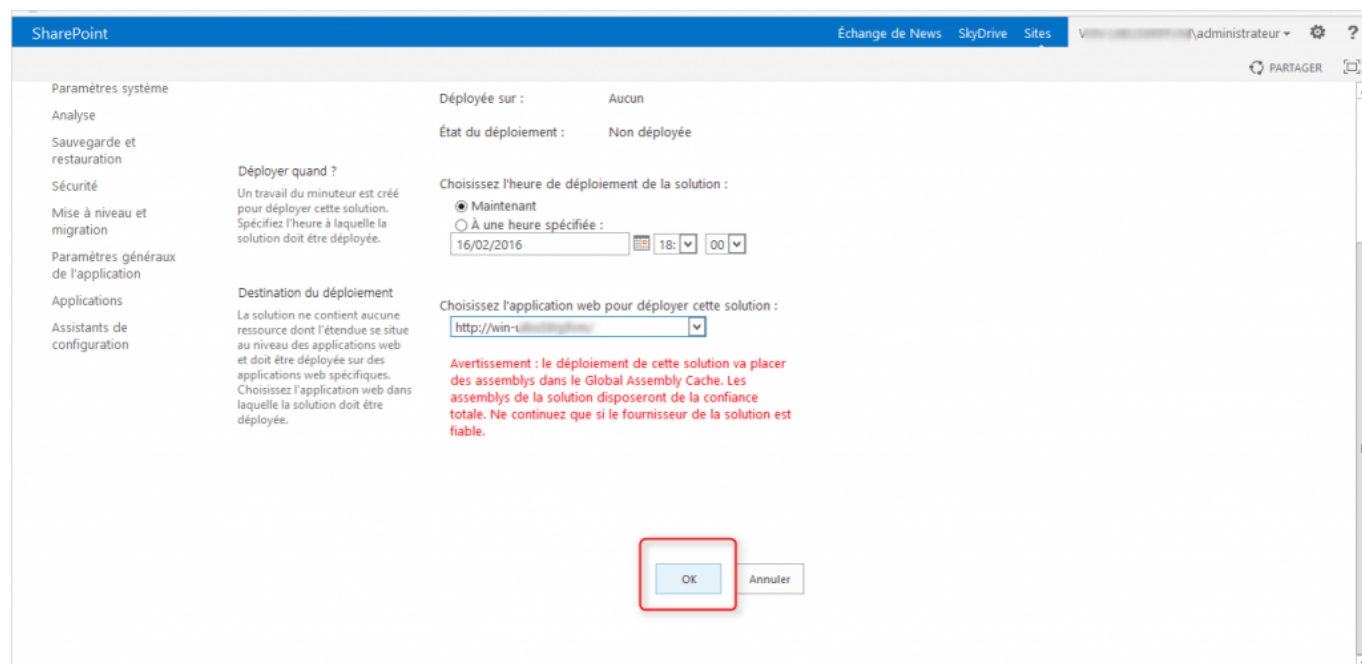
SharePoint

Échange de News SkyDrive Sites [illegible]\administrateur ▾ ⚙ ?

PARTAGER

Paramètres système

Analyse

Sauvegarde et restauration

Sécurité

Mise à niveau et migration

Paramètres généraux de l'application

Applications

Assistants de configuration

Déployée sur : Aucun

État du déploiement : Non déployée

Déployer quand ?

Un travail du minuteur est créé pour déployer cette solution. Spécifiez l'heure à laquelle la solution doit être déployée.

Choisissez l'heure de déploiement de la solution :

Maintenant

À une heure spécifiée :

16/02/2016 18: 00

Destination du déploiement

La solution ne contient aucune ressource dont l'étendue se situe au niveau des applications web et doit être déployée sur des applications web spécifiques. Choisissez l'application web dans laquelle la solution doit être déployée.

Choisissez l'application web pour déployer cette solution :

http://win-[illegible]

Avertissement : le déploiement de cette solution va placer des assemblys dans le Global Assembly Cache. Les assemblys de la solution disposeront de la confiance totale. Ne continuez que si le fournisseur de la solution est fiable.

OK

Annuler